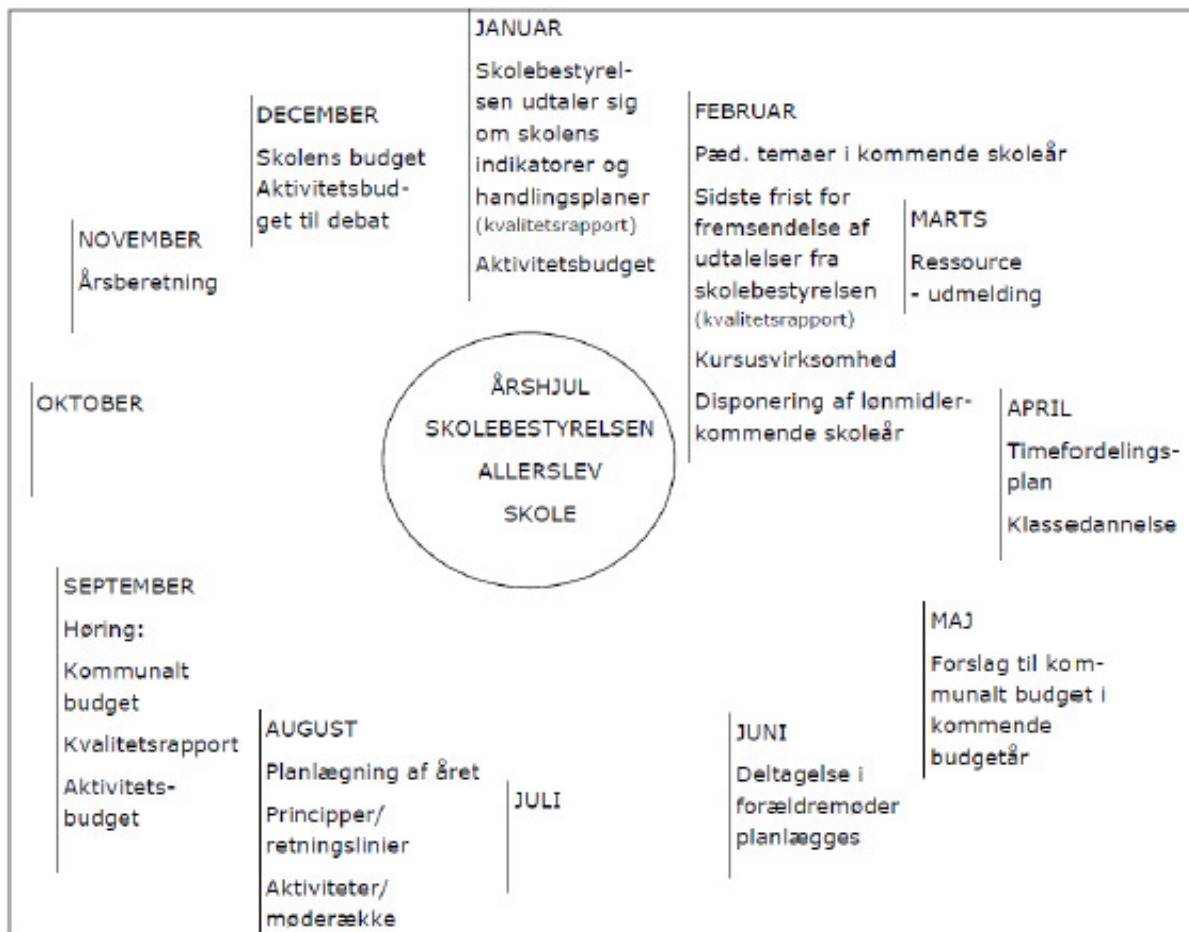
ÅRSHJUL
SKOLEBESTYRELSEN
ALLERSLEV
SKOLE

JANUAR
Skolebestyrelsen udtaler sig om skolens indikatorer og handlingsplaner (kvalitetsrapport)
Aktivitetsbudget

FEBRUAR
Pæd. temaer i kommende skoleår
Sidste frist for fremsendelse af udtalelser fra skolebestyrelsen (kvalitetsrapport)
Kursusvirksomhed
Disponering af lønmidler-kommende skoleår

MARTS
Ressource - udmelding

APRIL
Timefordelingsplan
Klassedannelse

MAJ
Forslag til kommunalt budget i kommende budgetår

JUNI
Deltagelse i forældremøder planlægges

JULI

AUGUST
Planlægning af året
Principper/ retningslinier
Aktiviteter/ mødrække

SEPTEMBER
Høring:
Kommunalt budget
Kvalitetsrapport
Aktivitetsbudget

OKTOBER

NOVEMBER
Årsberetning

DECEMBER
Skolens budget
Aktivitetsbudget til debat